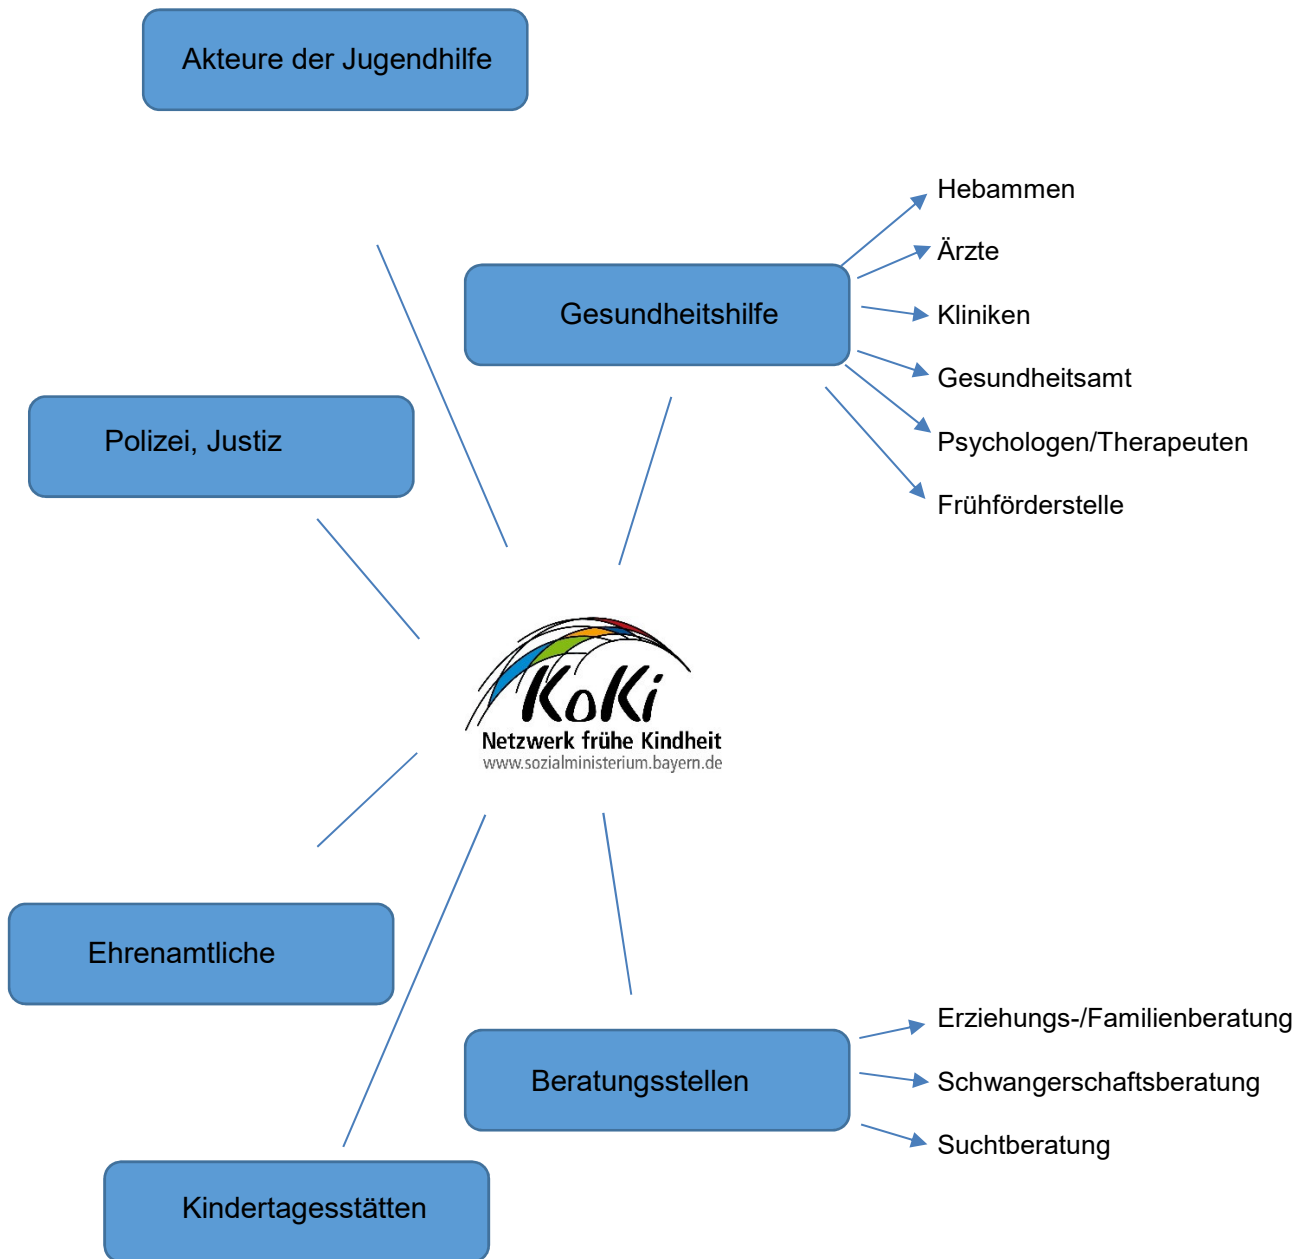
Akteure der Jugendhilfe

Gesundheitshilfe

Hebammen
Ärzte
Kliniken
Gesundheitsamt
Psychologen/Therapeuten
Frühförderstelle

Polizei, Justiz

KoKi
Netzwerk frühe Kindheit
www.sozialministerium.bayern.de

Ehrenamtliche

Beratungsstellen

Erziehungs-/Familienberatung
Schwangerschaftsberatung
Suchtberatung

Kindertagesstätten